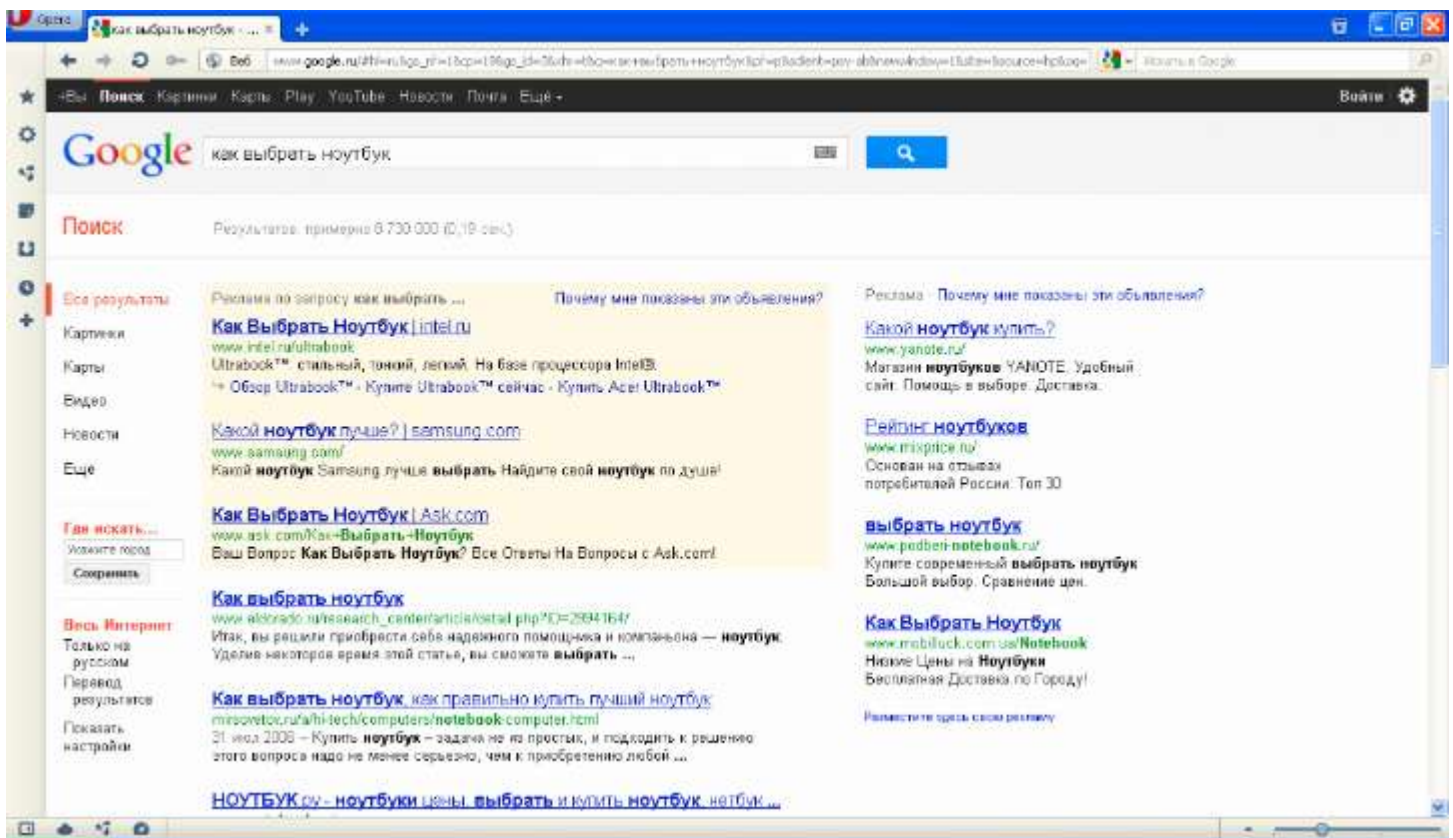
Opera
как выбрать ноутбук - ...

Веб
www.google.ru/#hl=ru&gs_rn=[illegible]

Искать в Google

+Вы Поиск Картинки Карты Play YouTube Новости Почта Ещё -
Войти

Google как выбрать ноутбук

Поиск

Результатов: примерно 8 730 000 (0,19 сек.)

Все результаты
Картинки
Карты
Видео
Новости
Еще

Где искать...
Укажите город
Сохранить

Весь Интернет
Только на русском
Перевод результатов

Показать настройки

Реклама по запросу как выбрать ...
Почему мне показаны эти объявления?

Как Выбрать Ноутбук | intel.ru
www.intel.ru/ultrabook
Ultrabook™: стильный, тонкий, легкий. На базе процессора Intel®.
Обзор Ultrabook™ - Купите Ultrabook™ сейчас - Купить Acer Ultrabook™

Какой ноутбук лучше? | samsung.com
www.samsung.com/
Какой ноутбук Samsung лучше выбрать Найдите свой ноутбук по душе!

Как Выбрать Ноутбук | Ask.com
www.ask.com/Как+Выбрать+Ноутбук
Ваш Вопрос Как Выбрать Ноутбук? Все Ответы На Вопросы с Ask.com!

Как выбрать ноутбук
www.eldorado.ru/research_center/article/detail.php?ID=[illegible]
Итак, вы решили приобрести себе надежного помощника и компаньона — ноутбук. Уделив некоторое время этой статье, вы сможете выбрать ...

Как выбрать ноутбук, как правильно купить лучший ноутбук
mirsovetov.ru/a/hi-tech/computers/notebook-computer.html
31 июл 2006 – Купить ноутбук – задача не из простых, и подходить к решению этого вопроса надо не менее серьезно, чем к приобретению любой ...

НОУТБУК.ру - ноутбуки цены, выбрать и купить ноутбук, нетбук ...

Реклама · Почему мне показаны эти объявления?

Какой ноутбук купить?
www.yanote.ru/
Магазин ноутбуков YANOTE. Удобный сайт. Помощь в выборе. Доставка.

Рейтинг ноутбуков
www.mixprice.ru/
Основан на отзывах потребителей России: Топ 30

выбрать ноутбук
www.podberi-notebook.ru/
Купите современный выбрать ноутбук Большой выбор. Сравнение цен.

Как Выбрать Ноутбук
www.mobiluck.com.ua/Notebook
Низкие Цены на Ноутбуки Бесплатная Доставка по Городу!

Разместите здесь свою рекламу